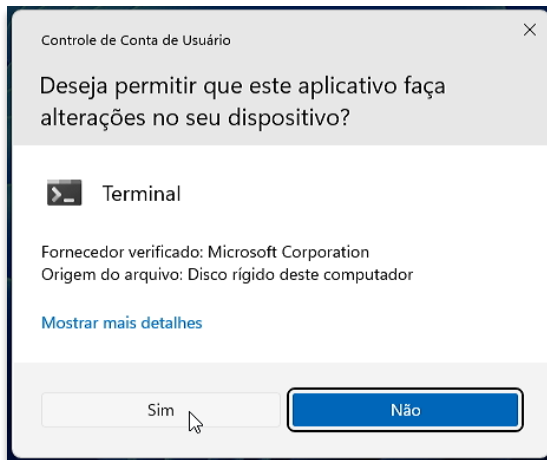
Controle de Conta de Usuário

×

Deseja permitir que este aplicativo faça alterações no seu dispositivo?

Terminal

Fornecedor verificado: Microsoft Corporation
Origem do arquivo: Disco rígido deste computador

Mostrar mais detalhes

Sim

Não